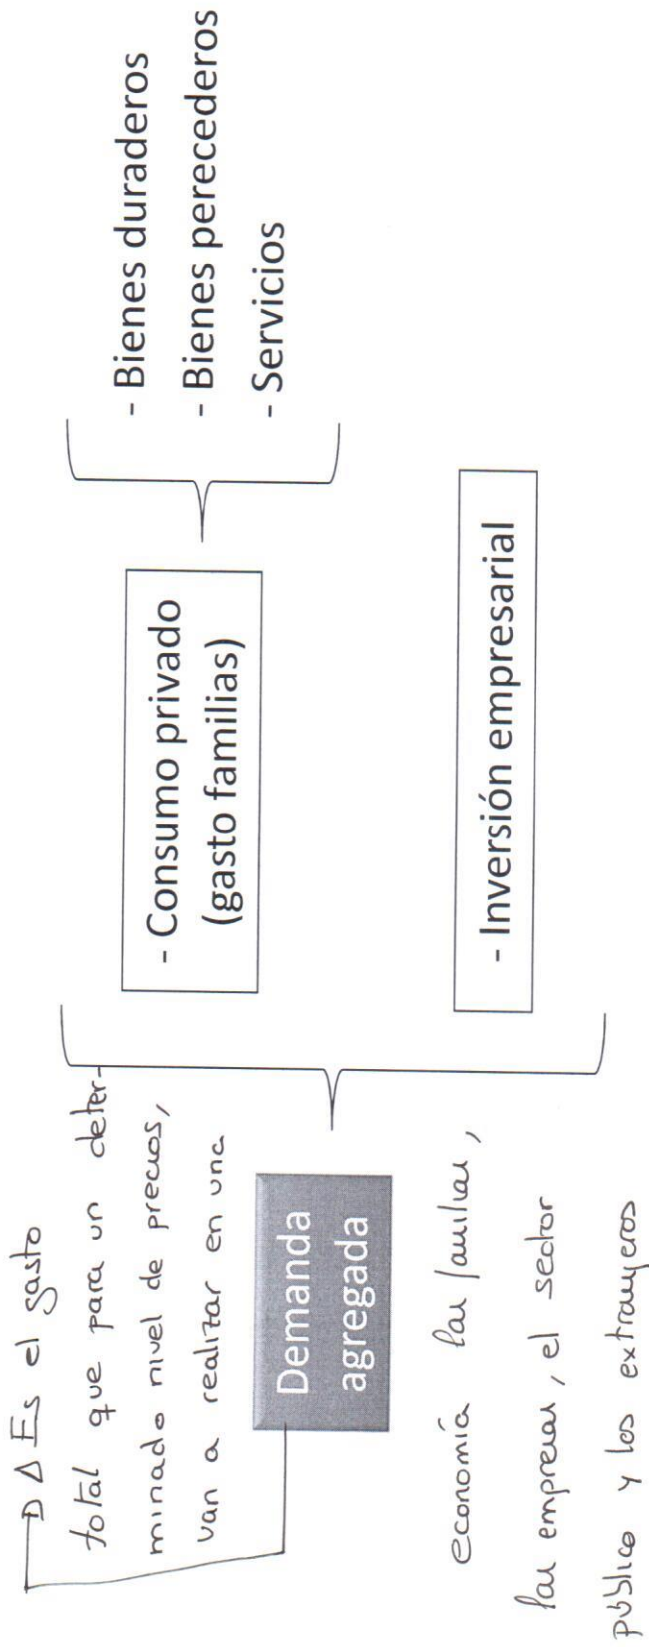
DA Es el gasto total que para un determinado nivel de precios, van a realizar en una

Demanda agregada

economía las familias, las empresas, el sector público y los extranjeros

- Consumo privado (gasto familias)

- Bienes duraderos
- Bienes perecederos
- Servicios

- Inversión empresarial